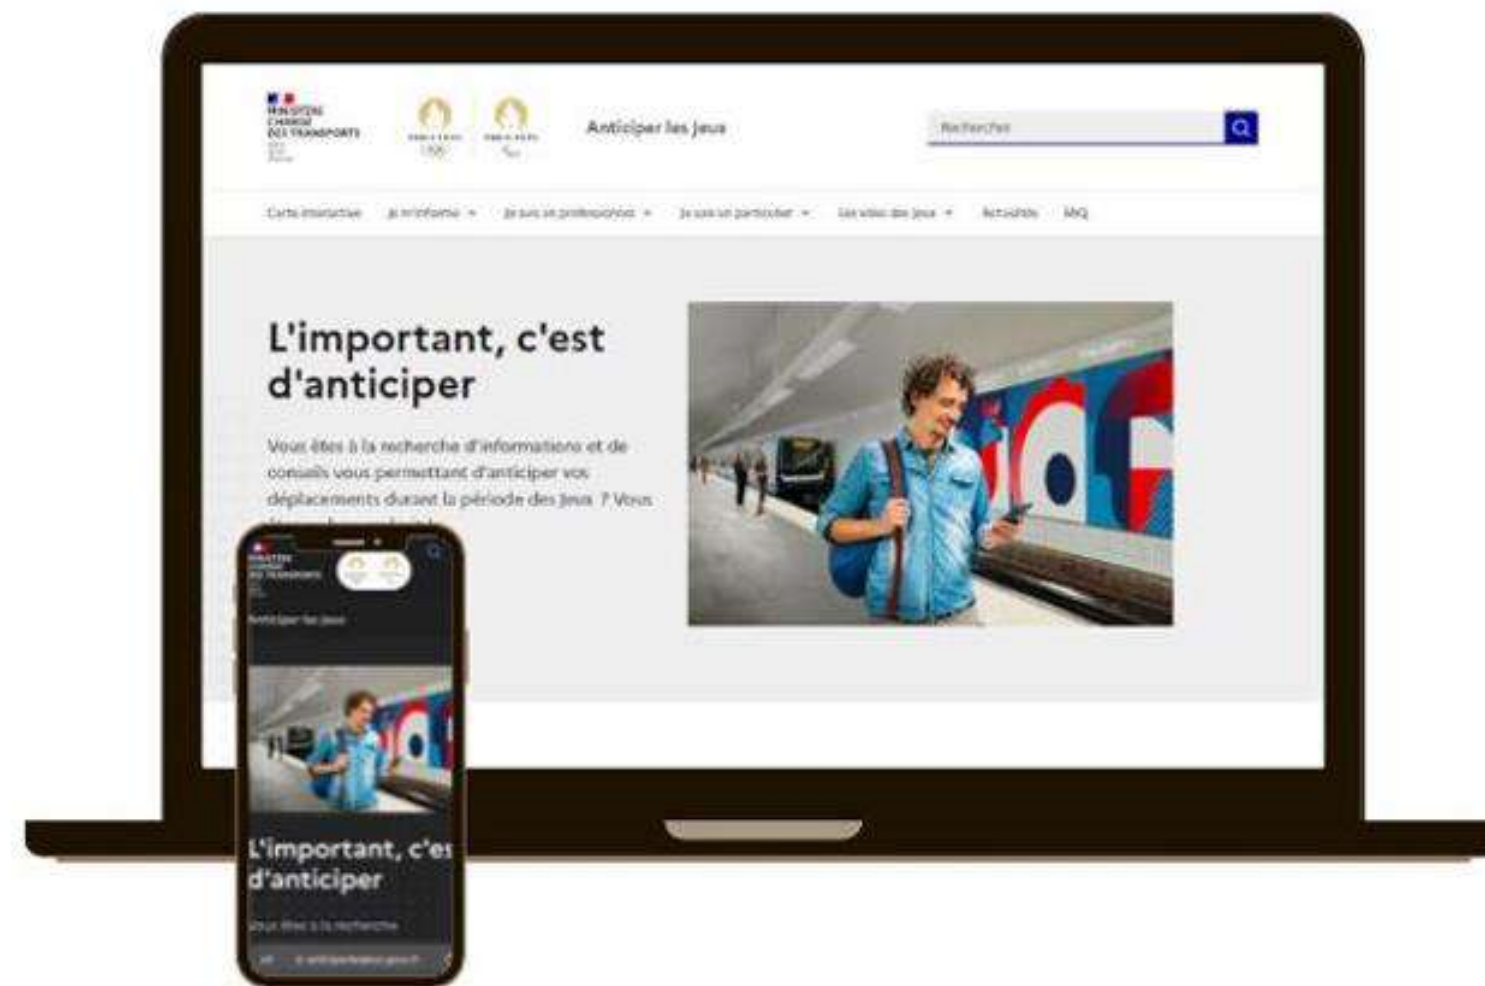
MINISTÈRE CHARGÉ DES TRANSPORTS

Anticiper les Jeux

Recherche

Carte interactive Je m'informe Je suis un professionnel Je suis un particulier Les sites des Jeux Actualités FAQ

L'important, c'est d'anticiper

Vous êtes à la recherche d'informations et de conseils vous permettant d'anticiper vos déplacements durant la période des Jeux ? Vous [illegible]

MINISTÈRE CHARGÉ DES TRANSPORTS

Anticiper les Jeux

L'important, c'es d'anticiper

Vous êtes à la recherche

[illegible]